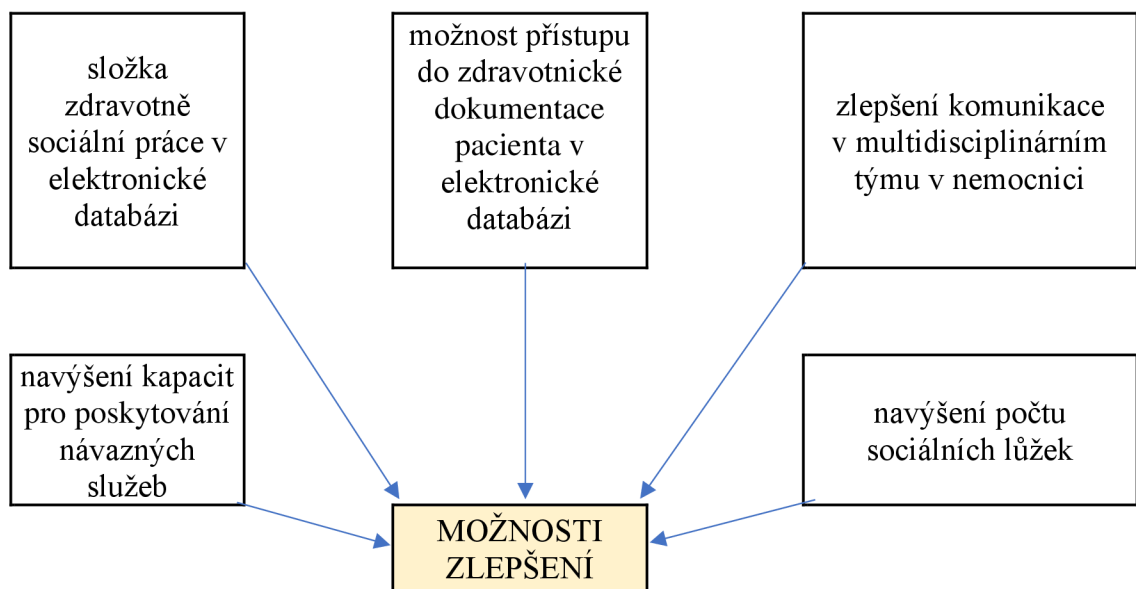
složka zdravotně sociální práce v elektronické databázi

možnost přístupu do zdravotnické dokumentace pacienta v elektronické databázi

zlepšení komunikace v multidisciplinárním týmu v nemocnici

navýšení kapacit pro poskytování návazných služeb

navýšení počtu sociálních lůžek

MOŽNOSTI ZLEPŠENÍ